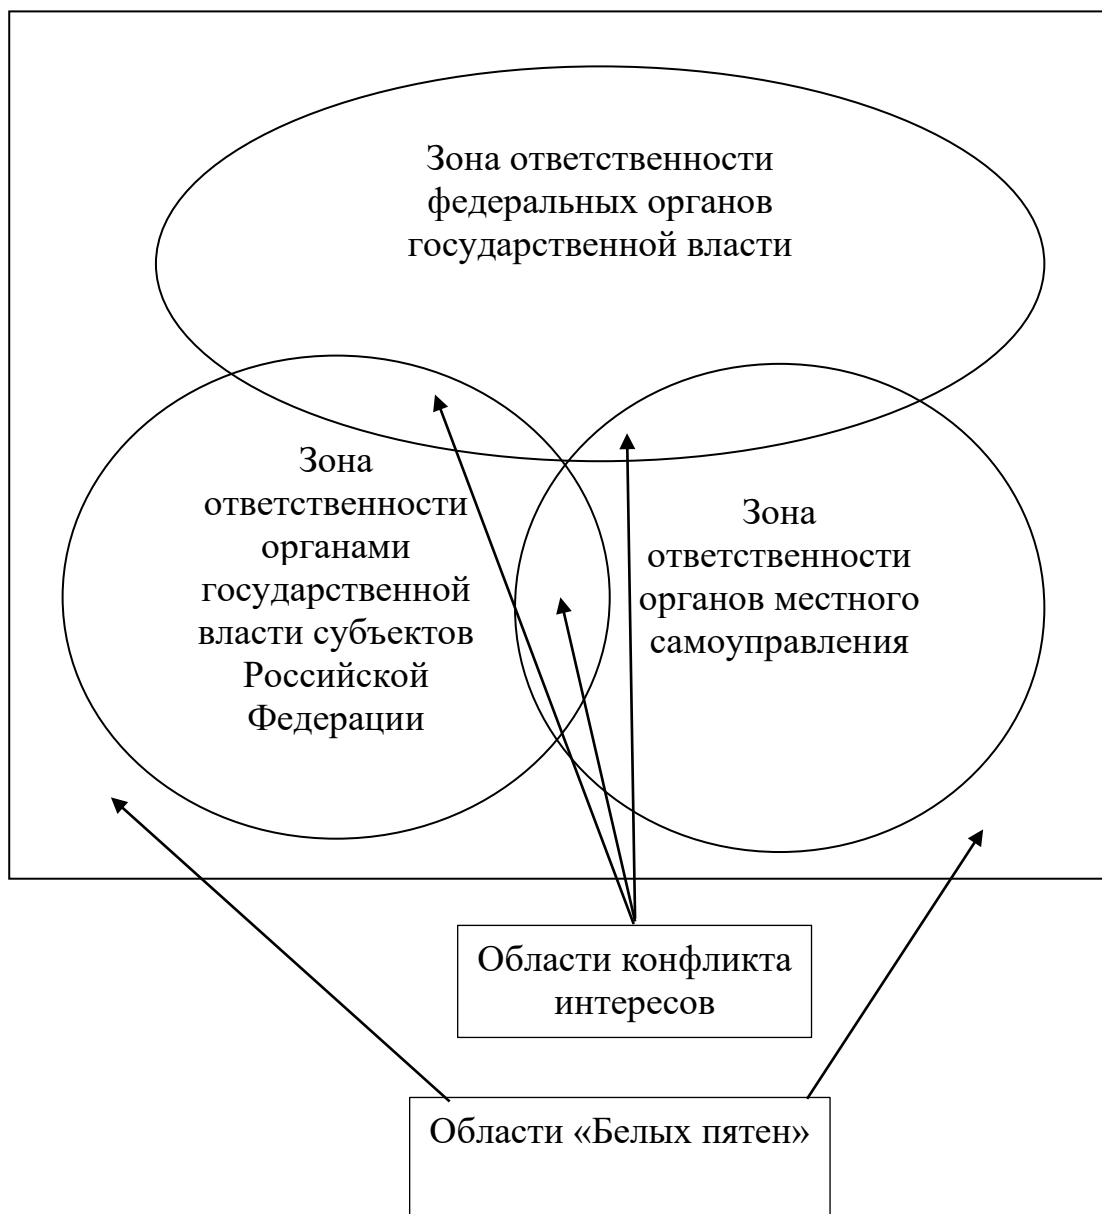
Зона ответственности федеральных органов государственной власти

Зона ответственности органами государственной власти субъектов Российской Федерации

Зона ответственности органов местного самоуправления

Области конфликта интересов

Области «Белых пятен»